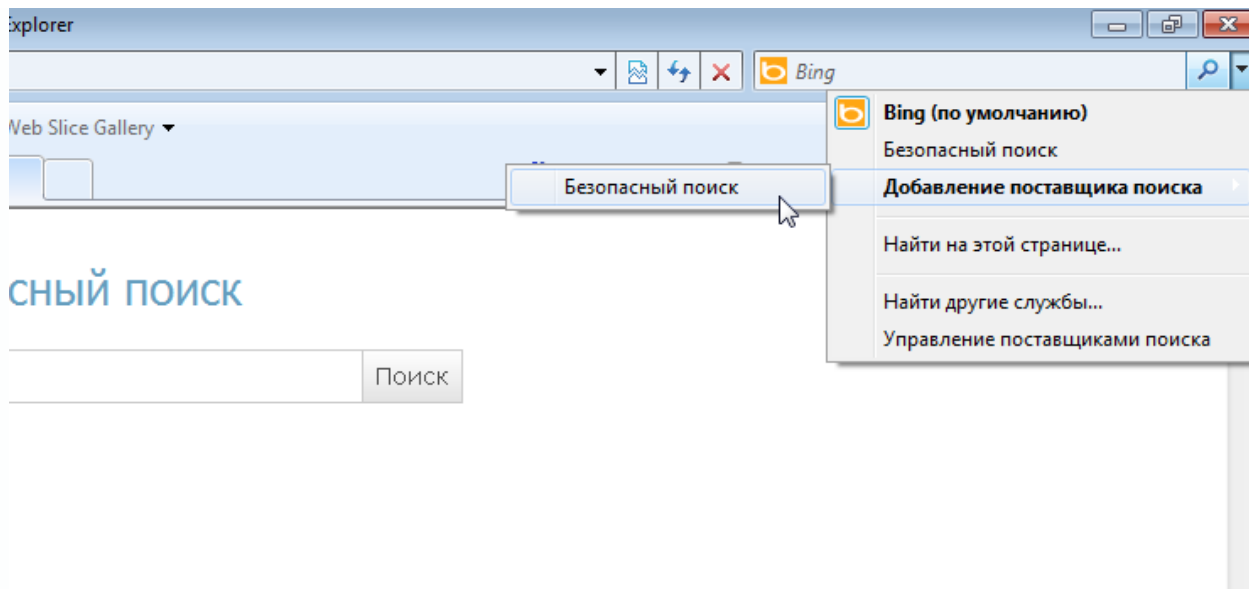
xplorer

Bing

Web Slice Gallery

Bing (по умолчанию)
Безопасный поиск
Добавление поставщика поиска
Безопасный поиск
Найти на этой странице...
Найти другие службы...
Управление поставщиками поиска

СНЫЙ ПОИСК

Поиск